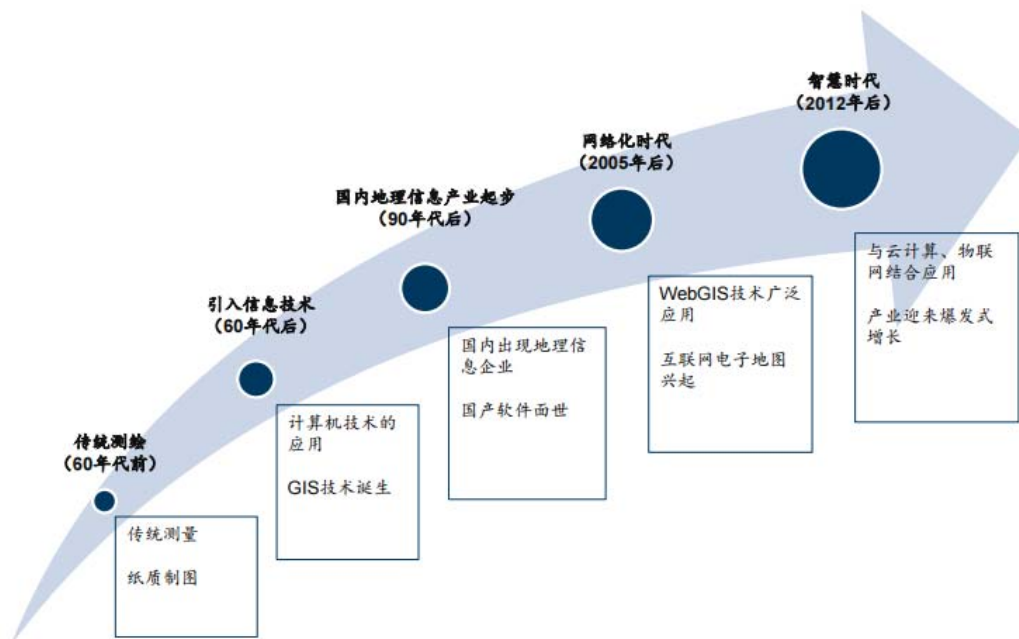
传统测绘
（60年代前）

传统测量

纸质制图

引入信息技术
（60年代后）

计算机技术的应用

GIS技术诞生

国内地理信息产业起步
（90年代后）

国内出现地理信息企业

国产软件面世

网络化时代
（2005年后）

WebGIS技术广泛应用

互联网电子地图兴起

智慧时代
（2012年后）

与云计算、物联网结合应用

产业迎来爆发式增长